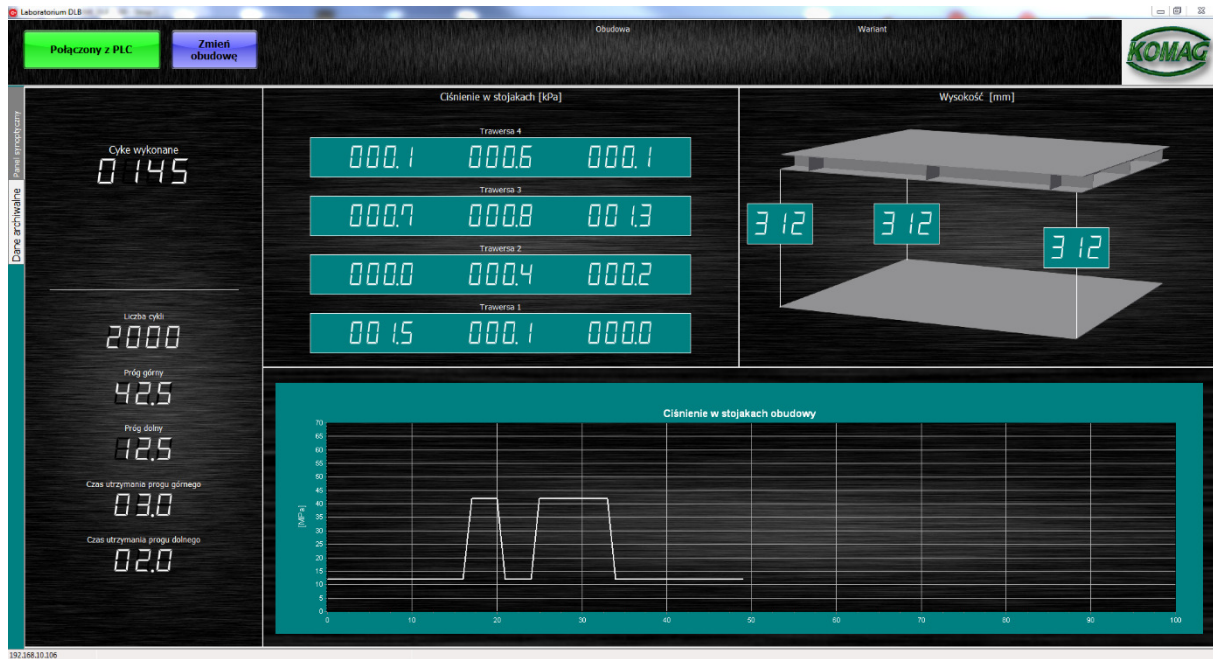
Laboratorium DLB

Połączony z PLC

Zmień obudowę

Obudowa

Wariant

KOMAG

Panel synoptyczny

Dane archiwalne

Cyke wykonane

0145

Liczba cykli

2000

Próg górny

42.5

Próg dolny

12.5

Czas utrzymania progu górnego

03.0

Czas utrzymania progu dolnego

02.0

Ciśnienie w stojakach [kPa]

Trawersa 4

000.1 000.6 000.1

Trawersa 3

000.7 000.8 001.3

Trawersa 2

000.0 000.4 000.2

Trawersa 1

001.5 000.1 000.0

Wysokość [mm]

312 312 312

Ciśnienie w stojakach obudowy

[MPa]

70 65 60 55 50 45 40 35 30 25 20 15 10 5 0

0 10 20 30 40 50 60 70 80 90 100

192.168.10.106